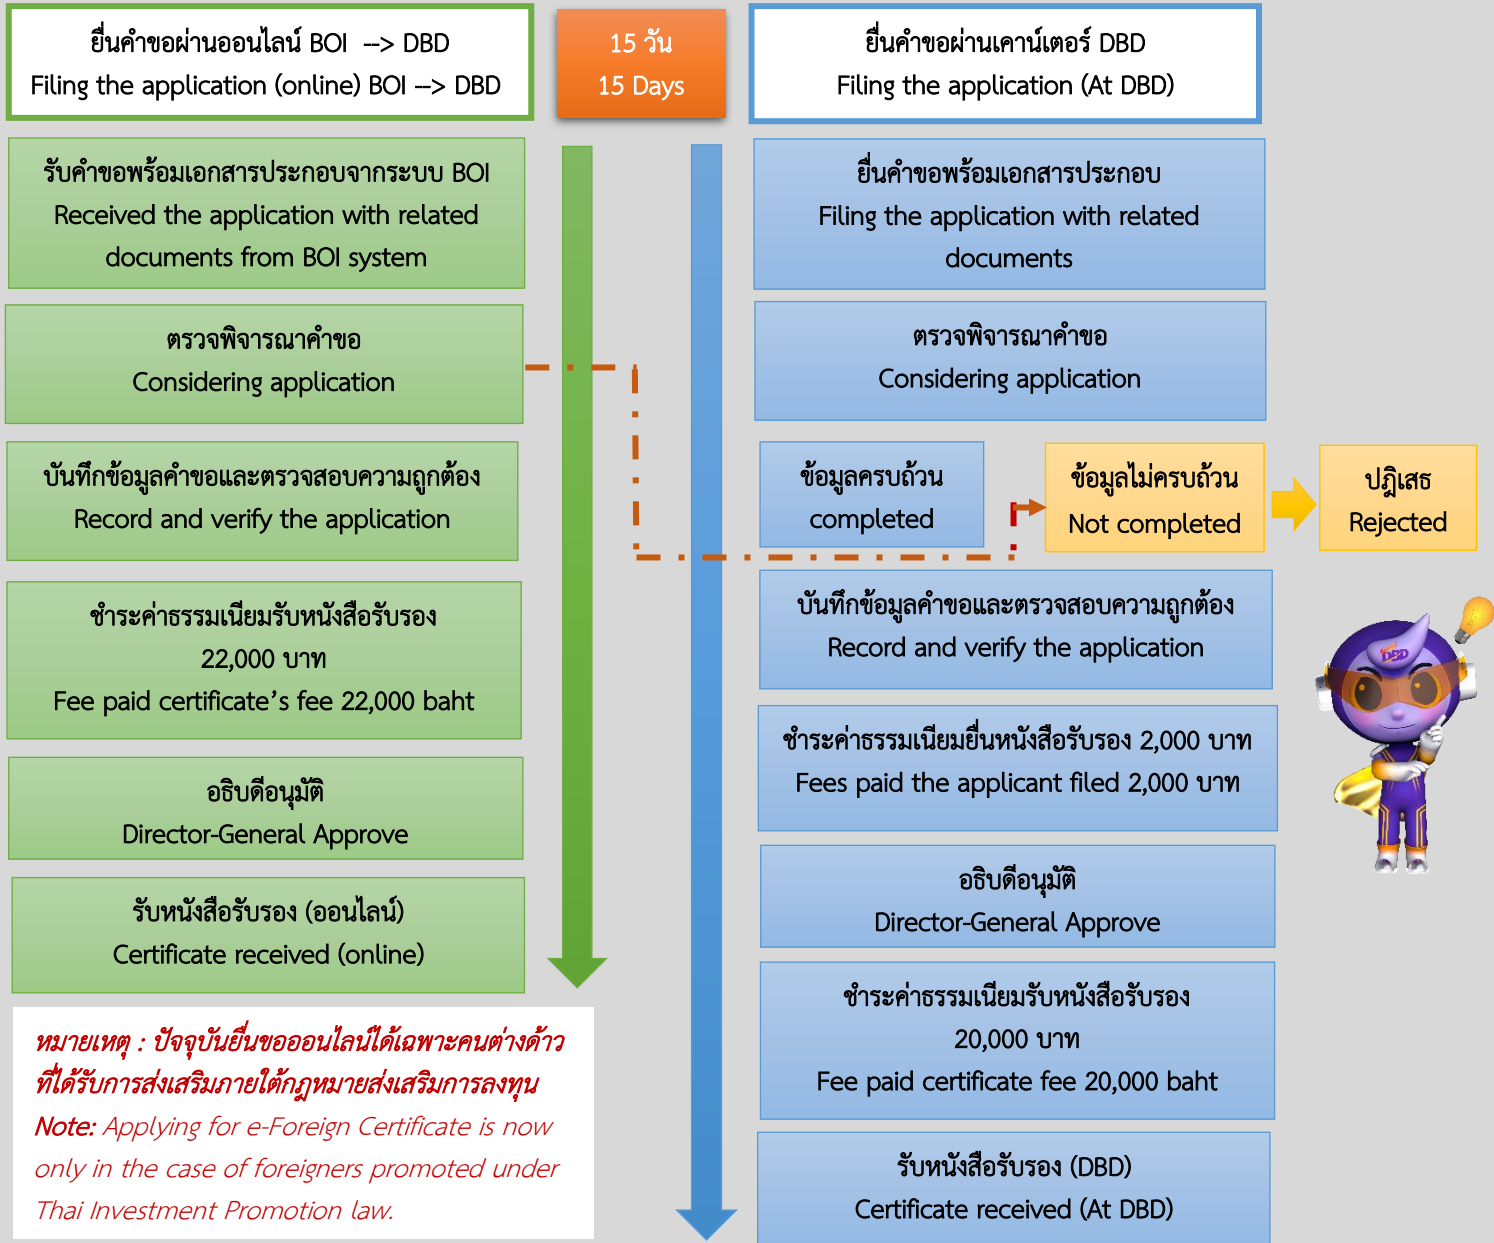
ยื่นคำขอผ่านออนไลน์ BOI --> DBD
Filing the application (online) BOI --> DBD

15 วัน
15 Days

ยื่นคำขอผ่านเคาน์เตอร์ DBD
Filing the application (At DBD)

รับคำขอพร้อมเอกสารประกอบจากระบบ BOI
Received the application with related documents from BOI system

ตรวจพิจารณาคำขอ
Considering application

บันทึกข้อมูลคำขอและตรวจสอบความถูกต้อง
Record and verify the application

ชำระค่าธรรมเนียมรับหนังสือรับรอง
22,000 บาท
Fee paid certificate's fee 22,000 baht

อธิบดีอนุมัติ
Director-General Approve

รับหนังสือรับรอง (ออนไลน์)
Certificate received (online)

หมายเหตุ : ปัจจุบันยื่นขอออนไลน์ได้เฉพาะคนต่างด้าวที่ได้รับการส่งเสริมภายใต้กฎหมายส่งเสริมการลงทุน
Note: Applying for e-Foreign Certificate is now only in the case of foreigners promoted under Thai Investment Promotion law.

ยื่นคำขอพร้อมเอกสารประกอบ
Filing the application with related documents

ตรวจพิจารณาคำขอ
Considering application

ข้อมูลครบถ้วน
completed

ข้อมูลไม่ครบถ้วน
Not completed

ปฏิเสธ
Rejected

บันทึกข้อมูลคำขอและตรวจสอบความถูกต้อง
Record and verify the application

ชำระค่าธรรมเนียมยื่นหนังสือรับรอง 2,000 บาท
Fees paid the applicant filed 2,000 บาท

อธิบดีอนุมัติ
Director-General Approve

ชำระค่าธรรมเนียมรับหนังสือรับรอง
20,000 บาท
Fee paid certificate fee 20,000 baht

รับหนังสือรับรอง (DBD)
Certificate received (At DBD)

DBD